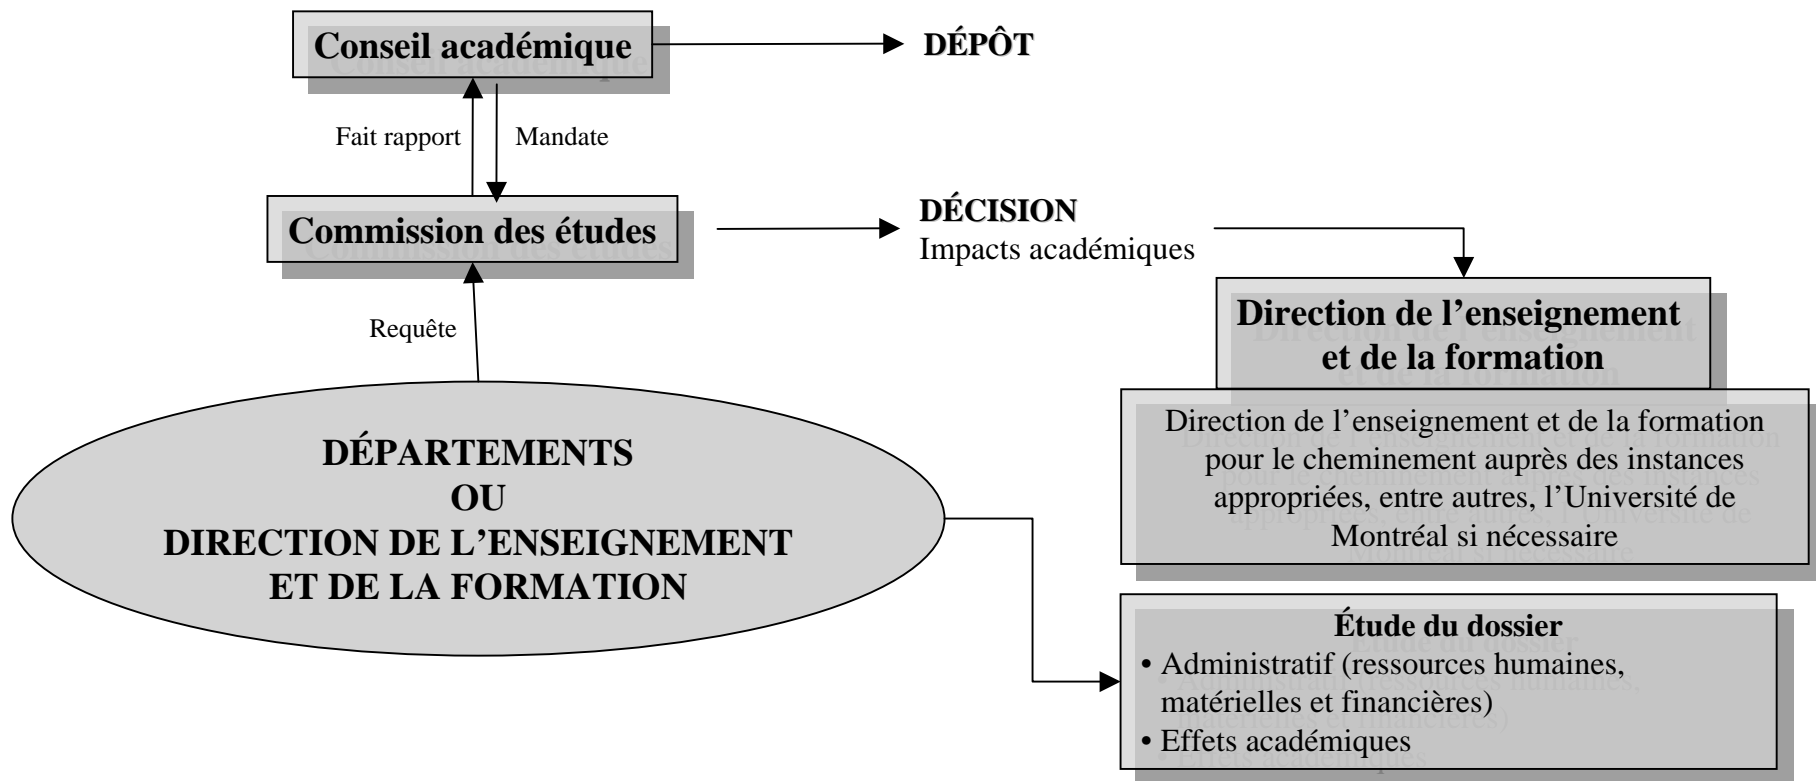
Conseil académique

DÉPÔT

Fait rapport

Mandate

Commission des études

DÉCISION
Impacts académiques

Requête

Direction de l'enseignement et de la formation

Direction de l'enseignement et de la formation pour le cheminement auprès des instances appropriées, entre autres, l'Université de Montréal si nécessaire

DÉPARTEMENTS
OU
DIRECTION DE L'ENSEIGNEMENT ET DE LA FORMATION

Étude du dossier
• Administratif (ressources humaines, matérielles et financières)
• Effets académiques